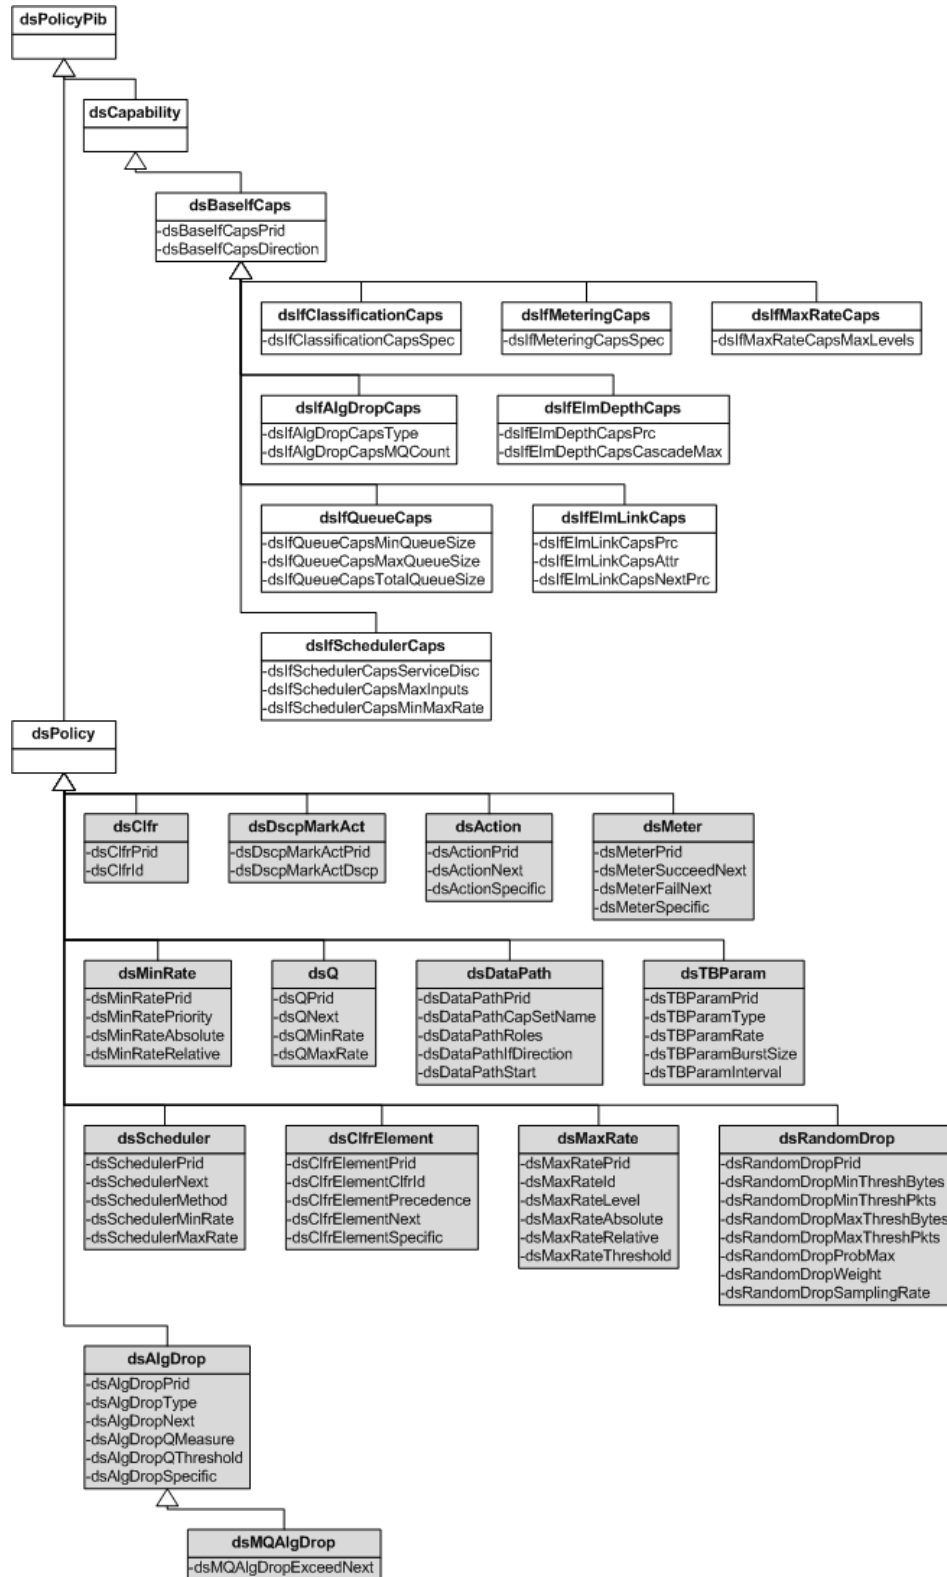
dsPolicyPib

dsCapability

dsBaseIfCaps
-dsBaseIfCapsPrid
-dsBaseIfCapsDirection

dsIfClassificationCaps
-dsIfClassificationCapsSpec

dsIfMeteringCaps
-dsIfMeteringCapsSpec

dsIfMaxRateCaps
-dsIfMaxRateCapsMaxLevels

dsIfAlgDropCaps
-dsIfAlgDropCapsType
-dsIfAlgDropCapsMQCount

dsIfElmDepthCaps
-dsIfElmDepthCapsPrc
-dsIfElmDepthCapsCascadeMax

dsIfQueueCaps
-dsIfQueueCapsMinQueueSize
-dsIfQueueCapsMaxQueueSize
-dsIfQueueCapsTotalQueueSize

dsIfElmLinkCaps
-dsIfElmLinkCapsPrc
-dsIfElmLinkCapsAttr
-dsIfElmLinkCapsNextPrc

dsIfSchedulerCaps
-dsIfSchedulerCapsServiceDisc
-dsIfSchedulerCapsMaxInputs
-dsIfSchedulerCapsMinMaxRate

dsPolicy

dsClfr
-dsClfrPrid
-dsClfrId

dsDscpMarkAct
-dsDscpMarkActPrid
-dsDscpMarkActDscp

dsAction
-dsActionPrid
-dsActionNext
-dsActionSpecific

dsMeter
-dsMeterPrid
-dsMeterSucceedNext
-dsMeterFailNext
-dsMeterSpecific

dsMinRate
-dsMinRatePrid
-dsMinRatePriority
-dsMinRateAbsolute
-dsMinRateRelative

dsQ
-dsQPrid
-dsQNext
-dsQMinRate
-dsQMaxRate

dsDataPath
-dsDataPathPrid
-dsDataPathCapSetName
-dsDataPathRoles
-dsDataPathIfDirection
-dsDataPathStart

dsTBParam
-dsTBParamPrid
-dsTBParamType
-dsTBParamRate
-dsTBParamBurstSize
-dsTBParamInterval

dsScheduler
-dsSchedulerPrid
-dsSchedulerNext
-dsSchedulerMethod
-dsSchedulerMinRate
-dsSchedulerMaxRate

dsClfrElement
-dsClfrElementPrid
-dsClfrElementClfrId
-dsClfrElementPrecedence
-dsClfrElementNext
-dsClfrElementSpecific

dsMaxRate
-dsMaxRatePrid
-dsMaxRateId
-dsMaxRateLevel
-dsMaxRateAbsolute
-dsMaxRateRelative
-dsMaxRateThreshold

dsRandomDrop
-dsRandomDropPrid
-dsRandomDropMinThreshBytes
-dsRandomDropMinThreshPkts
-dsRandomDropMaxThreshBytes
-dsRandomDropMaxThreshPkts
-dsRandomDropProbMax
-dsRandomDropWeight
-dsRandomDropSamplingRate

dsAlgDrop
-dsAlgDropPrid
-dsAlgDropType
-dsAlgDropNext
-dsAlgDropQMeasure
-dsAlgDropQThreshold
-dsAlgDropSpecific

dsMQAlgDrop
-dsMQAlgDropExceedNext